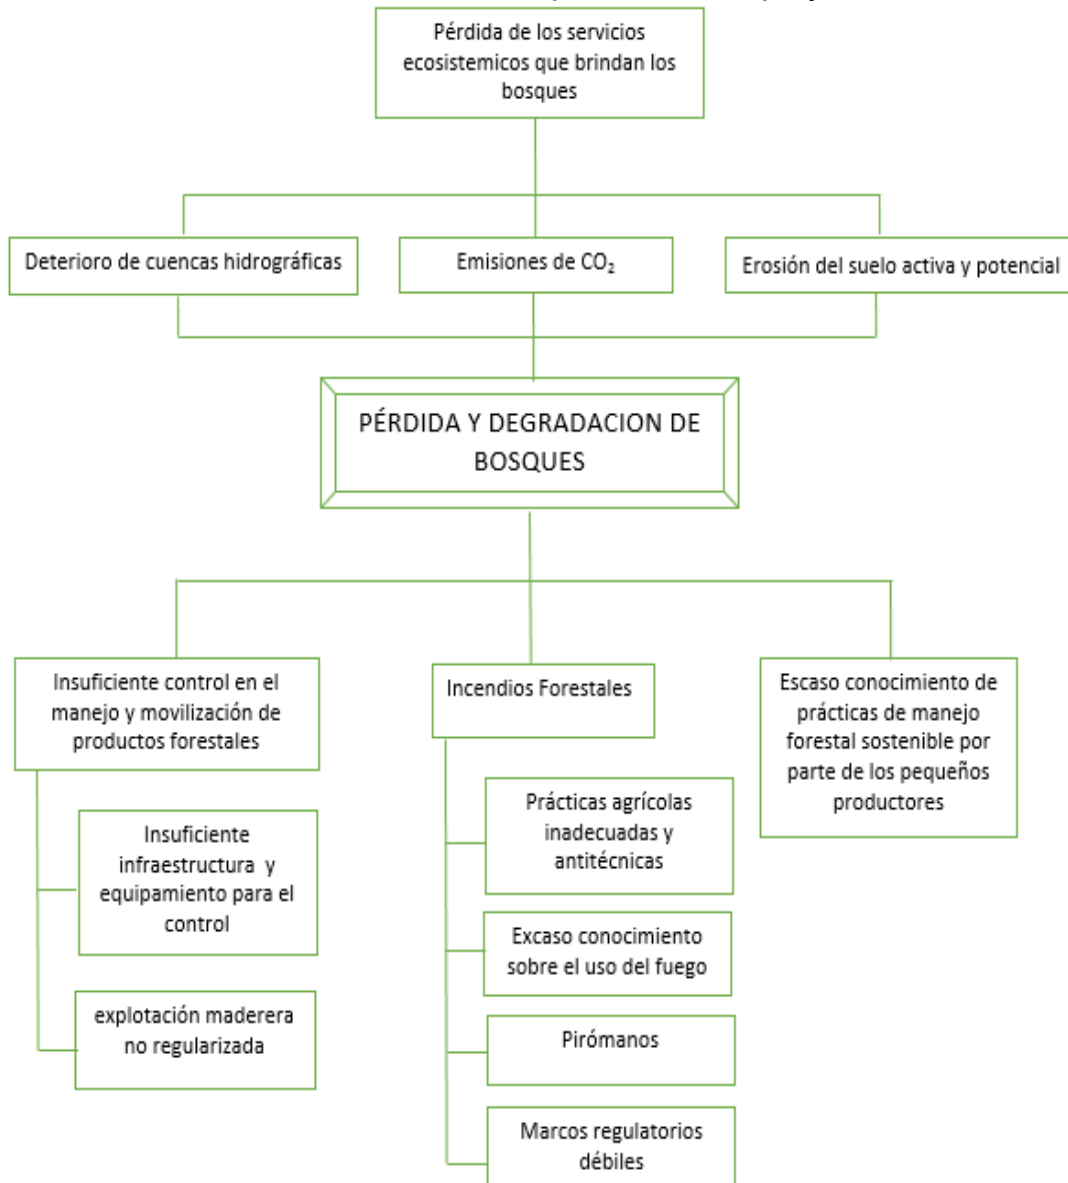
Pérdida de los servicios ecosistemicos que brindan los bosques

Deterioro de cuencas hidrográficas

Emisiones de $CO_2$

Erosión del suelo activa y potencial

PÉRDIDA Y DEGRADACION DE BOSQUES

Insuficiente control en el manejo y movilización de productos forestales

Insuficiente infraestructura y equipamiento para el control

explotación maderera no regularizada

Incendios Forestales

Prácticas agrícolas inadecuadas y antitécnicas

Excaso conocimiento sobre el uso del fuego

Pirómanos

Marcos regulatorios débiles

Escaso conocimiento de prácticas de manejo forestal sostenible por parte de los pequeños productores